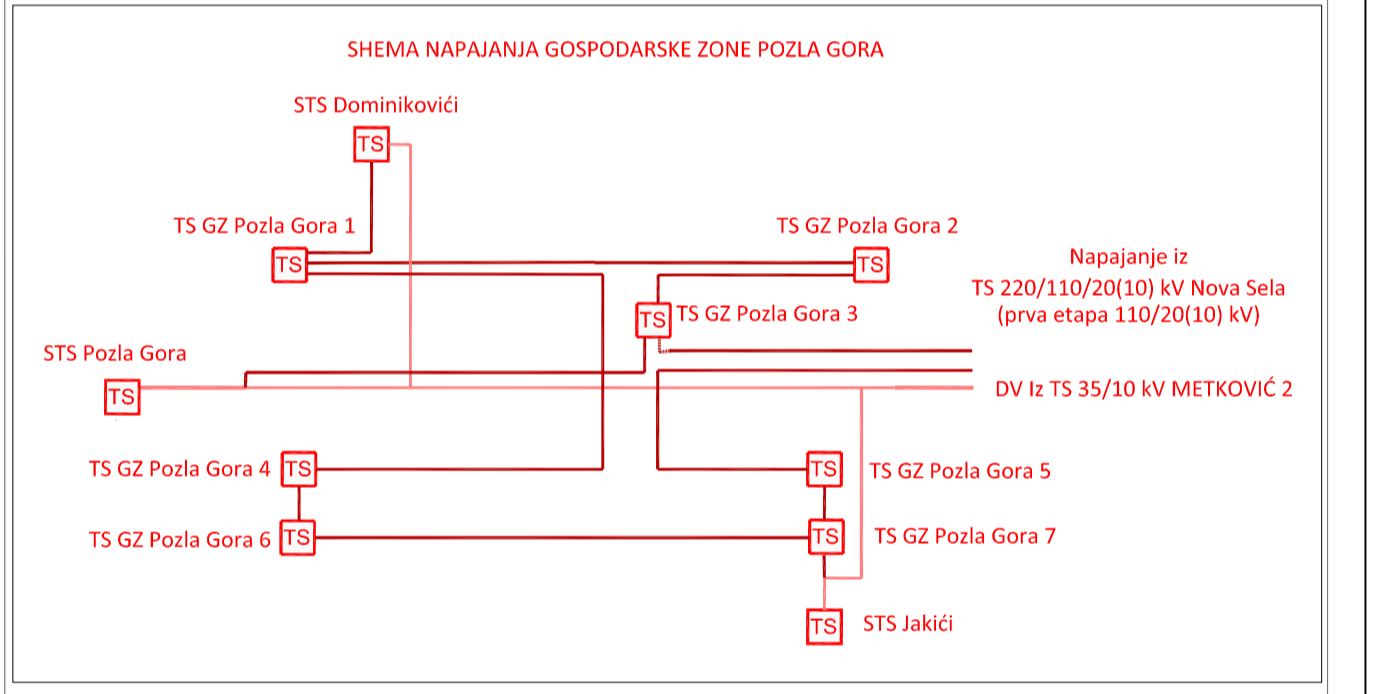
SHEMA NAPAJANJA GOSPODARSKE ZONE POZLA GORA

STS Dominikovići

TS

TS GZ Pozla Gora 1

TS

TS GZ Pozla Gora 2

TS

Napajanje iz
TS 220/110/20(10) kV Nova Sela
(prva etapa 110/20(10) kV)

TS

TS GZ Pozla Gora 3

STS Pozla Gora

TS

DV Iz TS 35/10 kV METKOVIĆ 2

TS GZ Pozla Gora 4

TS

TS

TS GZ Pozla Gora 5

TS GZ Pozla Gora 6

TS

TS

TS GZ Pozla Gora 7

TS

STS Jakići